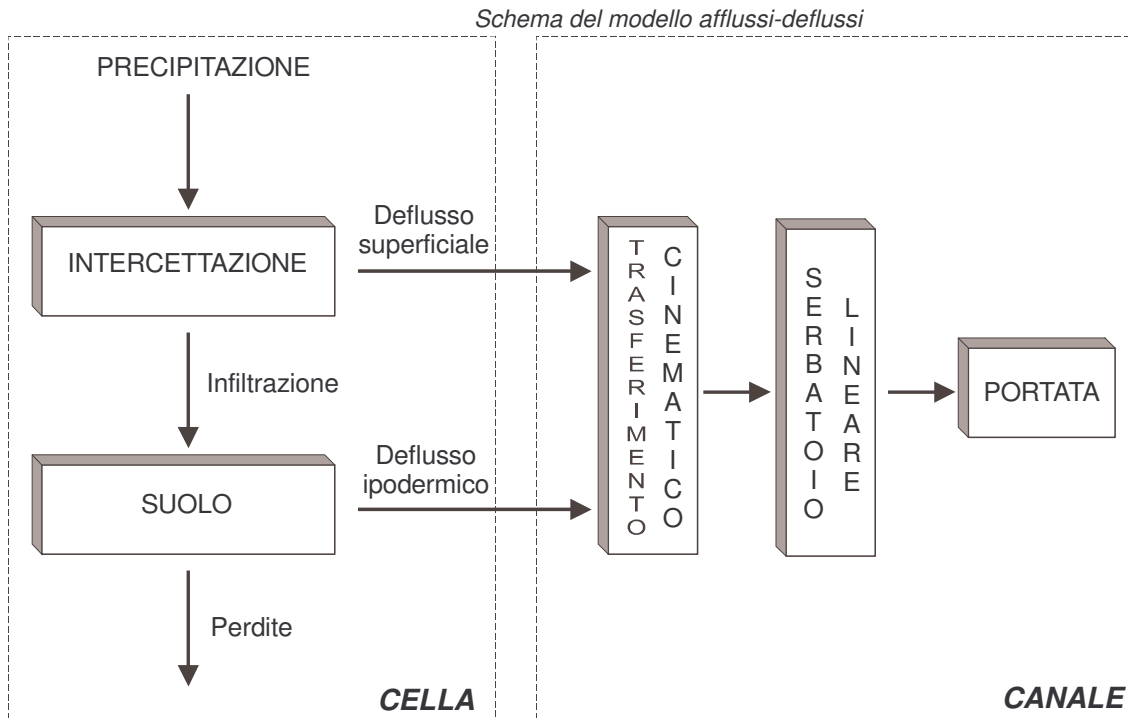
Schema del modello afflussi-deflussi

PRECIPITAZIONE

INTERCETTAZIONE

Deflusso superficiale

Infiltrazione

SUOLO

Deflusso ipodermico

Perdite

CELLA

TRASFERIMENTO CINEMATICO

SERBATOIO LINEARE

PORTATA

CANALE